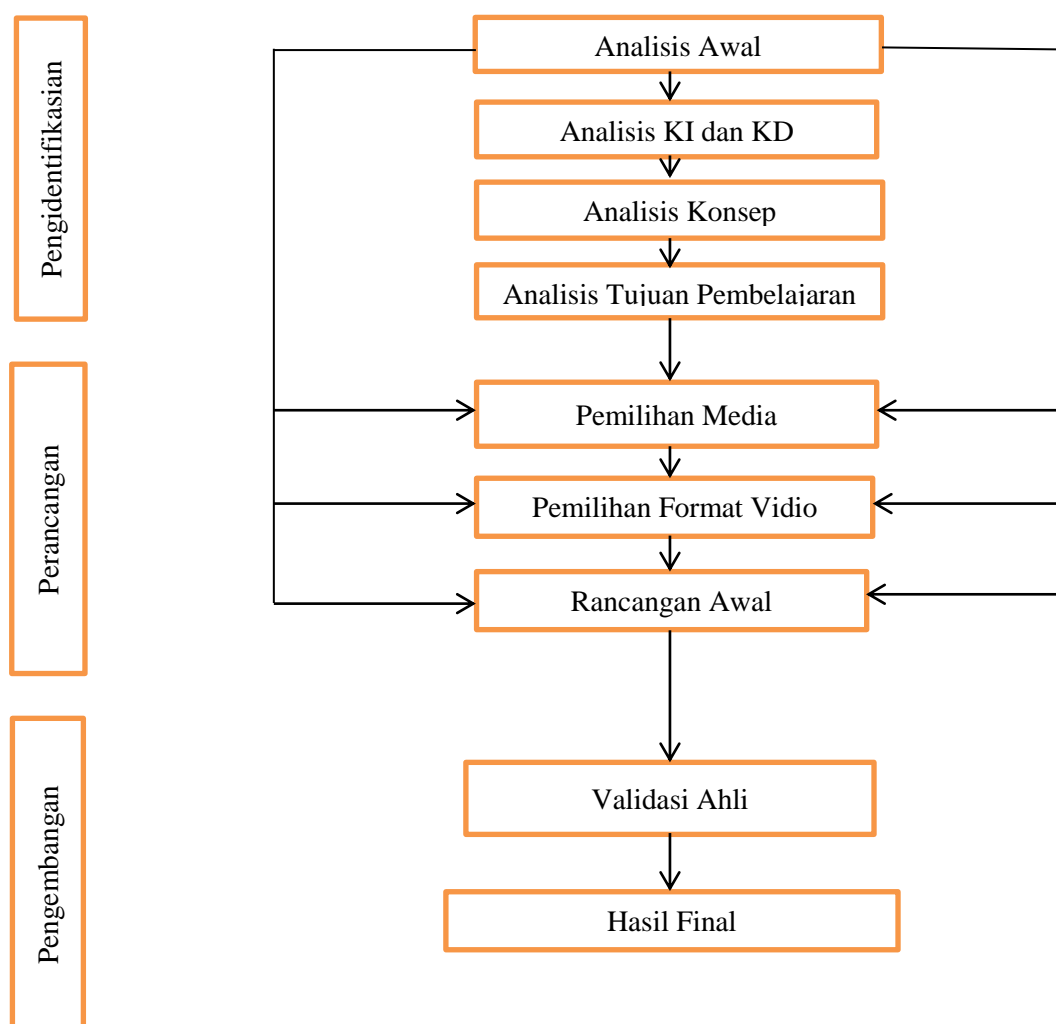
Pengidentifikasian

Analisis Awal

Analisis KI dan KD

Analisis Konsep

Analisis Tujuan Pembelajaran

Perancangan

Pemilihan Media

Pemilihan Format Vidio

Rancangan Awal

Pengembangan

Validasi Ahli

Hasil Final